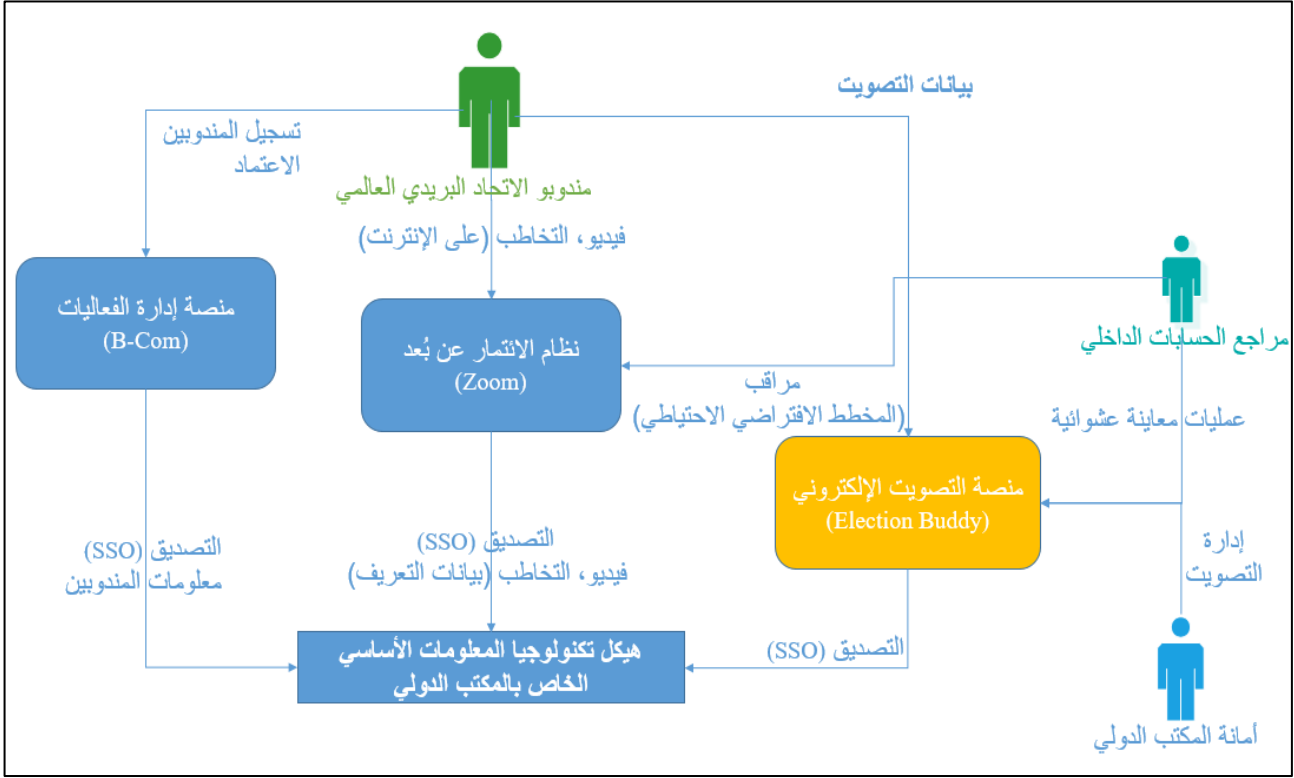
بيانات التصويت

تسجيل المندوبين
الاعتماد

مندوبو الاتحاد البريدي العالمي

فيديو، التخاطب (على الإنترنت)

مراجع الحسابات الداخلي

منصة إدارة الفعاليات
(B-Com)

نظام الائتمار عن بُعد
(Zoom)

مراقب
(المخطط الافتراضي الاحتياطي)

عمليات معاينة عشوائية

منصة التصويت الإلكتروني
(Election Buddy)

إدارة
التصويت

التصديق (SSO)
معلومات المندوبين

التصديق (SSO)
فيديو، التخاطب (بيانات التعريف)

التصديق (SSO)

هيكل تكنولوجيا المعلومات الأساسي
الخاص بالمكتب الدولي

أمانة المكتب الدولي